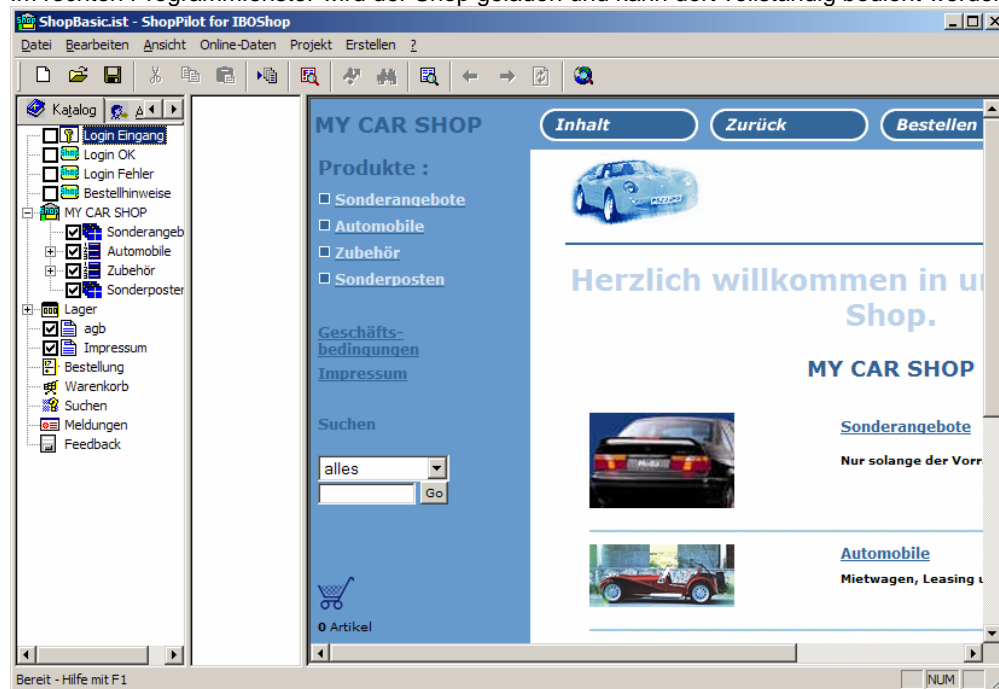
ShopBasic.ist - ShopPilot for IBOShop

Datei Bearbeiten Ansicht Online-Daten Projekt Erstellen ?

Katalog A

Login Eingang
Login OK
Login Fehler
Bestellhinweise
MY CAR SHOP
Sonderangeb
Automobile
Zubehör
Sonderposter
Lager
agb
Impressum
Bestellung
Warenkorb
Suchen
Meldungen
Feedback

MY CAR SHOP

Inhalt Zurück Bestellen

Produkte :

Sonderangebote
Automobile
Zubehör
Sonderposten

Geschäftsbedingungen
Impressum

Suchen

alles
Go

0 Artikel

Herzlich willkommen in u
Shop.

MY CAR SHOP

Sonderangebote
Nur solange der Vorr

Automobile
Mietwagen, Leasing u

Bereit - Hilfe mit F1

NUM